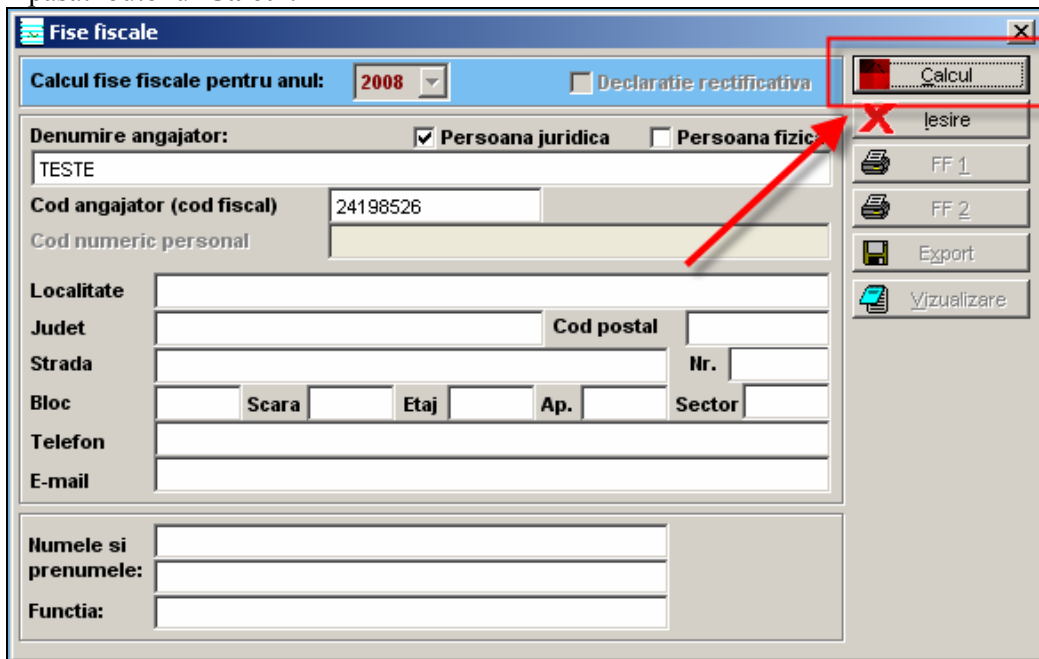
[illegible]

Fise fiscale

Calcul fise fiscale pentru anul: 2008

Declaratie rectificativa

Calcul

Iesire

FF 1

FF 2

Export

Vizualizare

Denumire angajator:

Persoana juridica

Persoana fizic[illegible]

TESTE

Cod angajator (cod fiscal) 24198526

Cod numeric personal

Localitate

Judet

Cod postal

Strada

Nr.

Bloc

Scara

Etaj

Ap.

Sector

Telefon

E-mail

Numele si prenumele:

Functia: